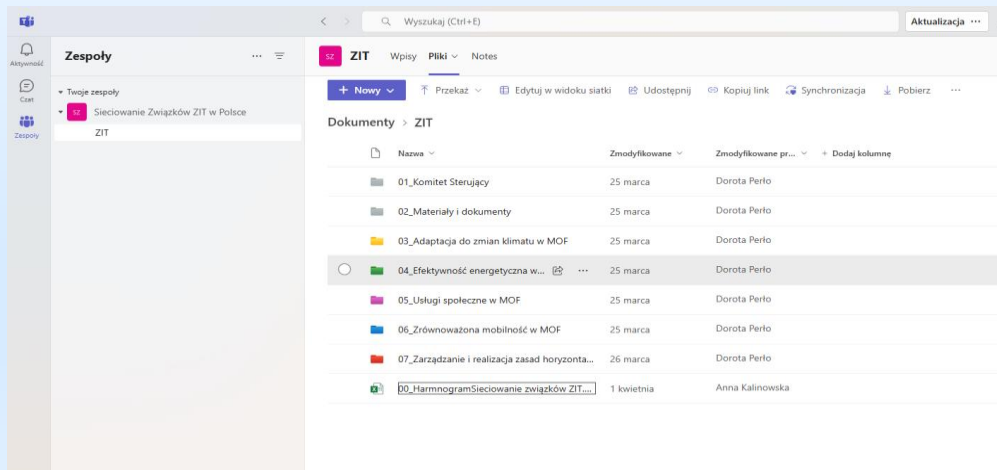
Wyszukaj (Ctrl+E)

Aktualizacja ···

Aktywność

Czat

Zespoły

Zespoły

Twoje zespoły

SZ Sieciowanie Związków ZIT w Polsce

ZIT

SZ ZIT Wpisy Pliki Notes

+ Nowy Przekaż Edytuj w widoku siatki Udostępnij Kopiuj link Synchronizacja Pobierz ···

Dokumenty > ZIT

| Nazwa | Zmodyfikowane | Zmodyfikowane pr... | + Dodaj kolumnę |
|---|---|---|---|
| 01_Komitet Sterujący | 25 marca | Dorota Perło | |
| 02_Materiały i dokumenty | 25 marca | Dorota Perło | |
| 03_Adaptacja do zmian klimatu w MOF | 25 marca | Dorota Perło | |
| 04_Efektywność energetyczna w... | 25 marca | Dorota Perło | |
| 05_Usługi społeczne w MOF | 25 marca | Dorota Perło | |
| 06_Zrównoważona mobilność w MOF | 25 marca | Dorota Perło | |
| 07_Zarządzanie i realizacja zasad horyzonta... | 26 marca | Dorota Perło | |
| 00_HarmonogramSieciowanie związków ZIT.... | 1 kwietnia | Anna Kalinowska | |